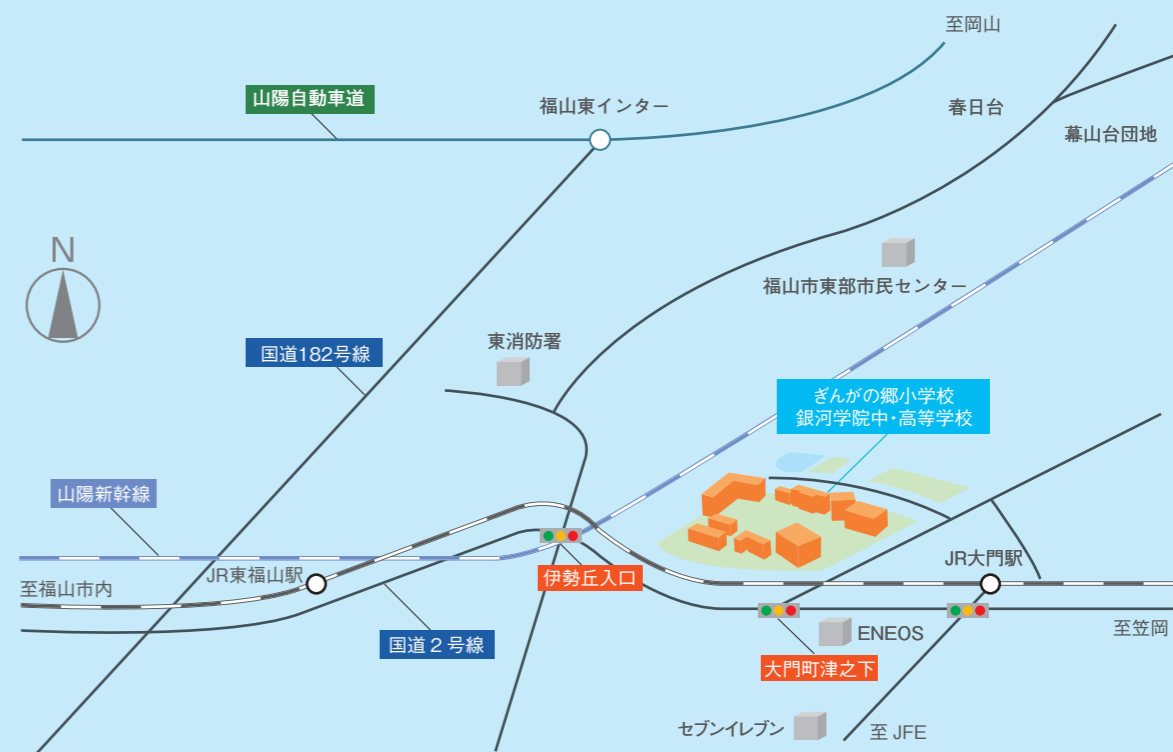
至岡山

山陽自動車道

福山東インター

春日台

幕山台団地

N

福山市東部市民センター

東消防署

国道182号線

ぎんがの郷小学校
銀河学院中・高等学校

山陽新幹線

JR東福山駅

至福山市内

伊勢丘入口

JR大門駅

国道２号線

ENEOS

至笠岡

大門町津之下

セブンイレブン

至 JFE